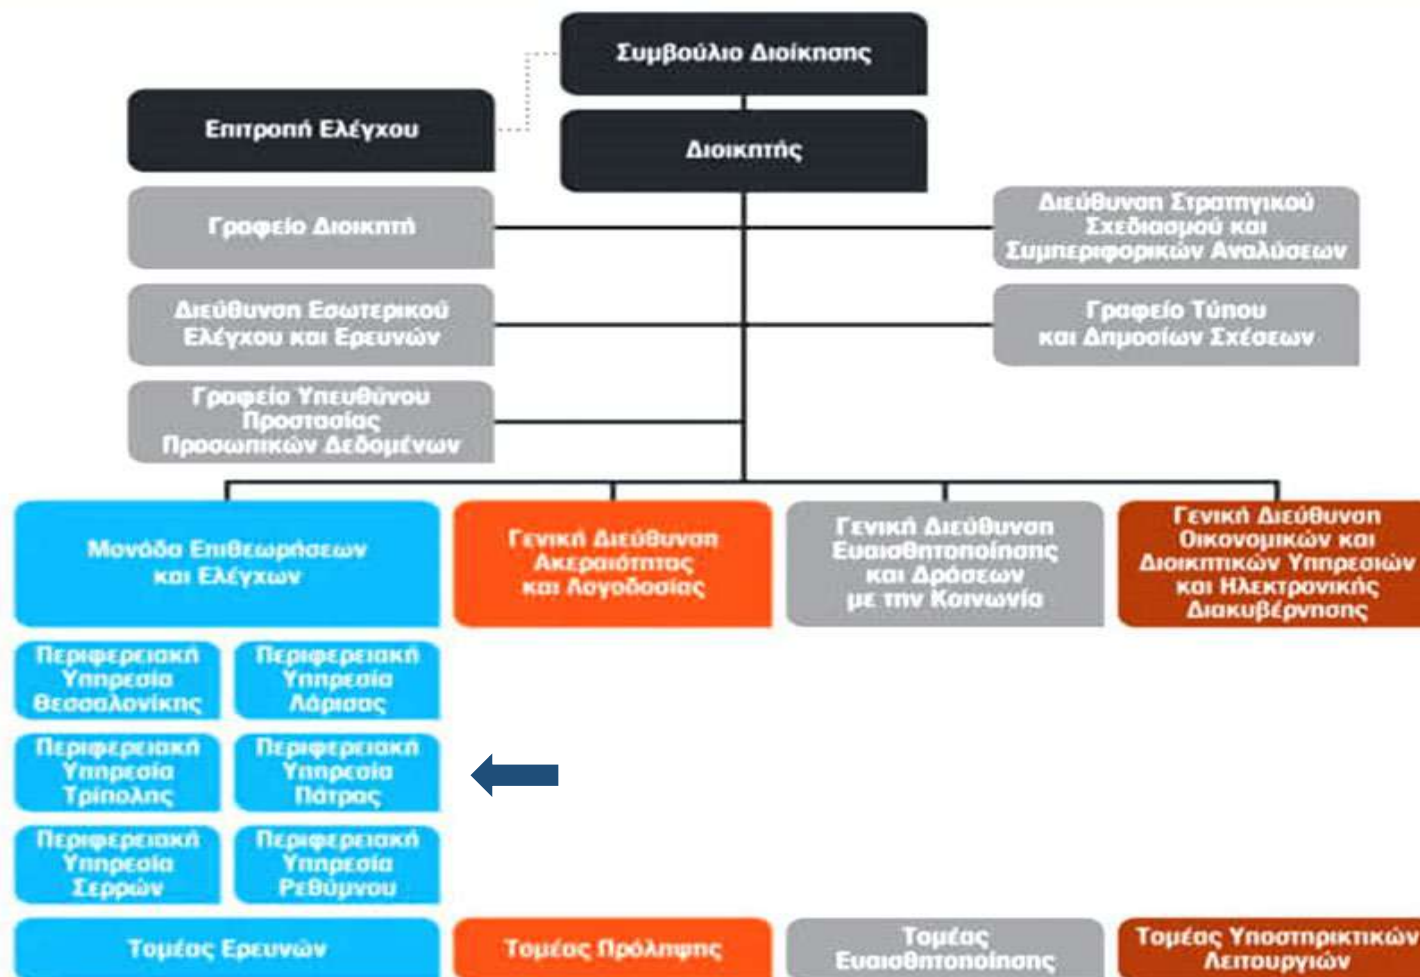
Συμβούλιο Διοίκησης

Επιτροπή Ελέγχου

Διοικητής

Γραφείο Διοικητή

Διεύθυνση Στρατηγικού Σχεδιασμού και Συμπεριφορικών Αναλύσεων

Διεύθυνση Εσωτερικού Ελέγχου και Ερευνών

Γραφείο Τύπου και Δημοσίων Σχέσεων

Γραφείο Υπευθύνου Προστασίας Προσωπικών Δεδομένων

Μονάδα Επιθεωρήσεων και Ελέγχων

Γενική Διεύθυνση Ακεραιότητας και Λογοδοσίας

Γενική Διεύθυνση Ευαισθητοποίησης και Δράσεων με την Κοινωνία

Γενική Διεύθυνση Οικονομικών και Διοικητικών Υπηρεσιών και Ηλεκτρονικής Διακυβέρνησης

Περιφερειακή Υπηρεσία Θεσσαλονίκης

Περιφερειακή Υπηρεσία Λάρισας

Περιφερειακή Υπηρεσία Τρίπολης

Περιφερειακή Υπηρεσία Πάτρας

Περιφερειακή Υπηρεσία Σερρών

Περιφερειακή Υπηρεσία Ρεθύμνου

Τομέας Ερευνών

Τομέας Πρόληψης

Τομέας Ευαισθητοποίησης

Τομέας Υποστηρικτικών Λειτουργιών